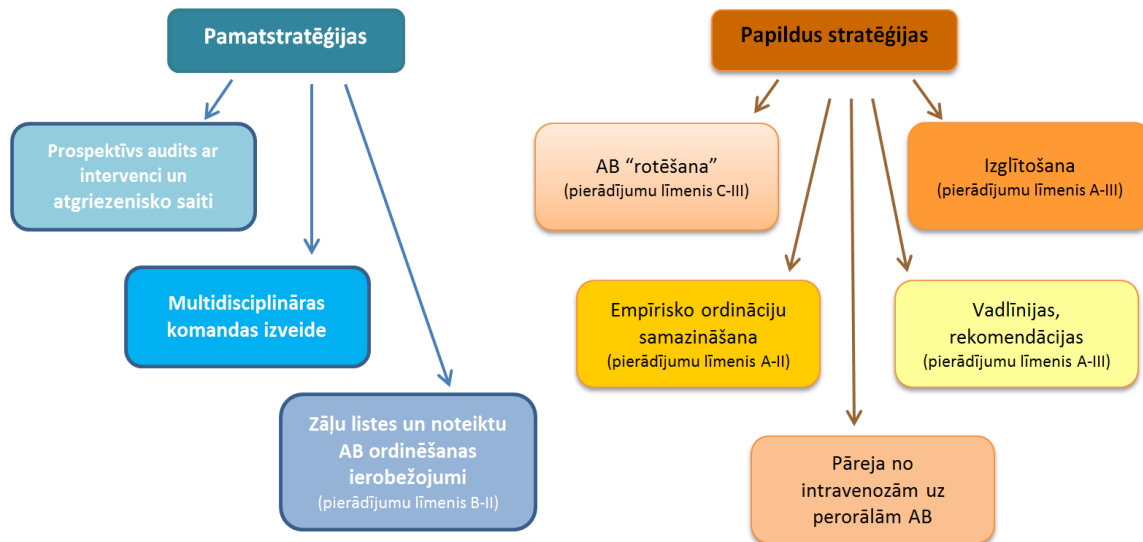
Pamatstratēģijas

Prospektīvs audits ar intervenci un atgriezenisko saiti

Multidisciplināras komandas izveide

Zāļu listes un noteiktu AB ordinēšanas ierobežojumi
(pierādījumu līmenis B-II)

Papildus stratēģijas

AB "rotēšana"
(pierādījumu līmenis C-III)

Izglītošana
(pierādījumu līmenis A-III)

Empīrisko ordināciju samazināšana
(pierādījumu līmenis A-II)

Vadlīnijas, rekomendācijas
(pierādījumu līmenis A-III)

Pāreja no intravenozām uz perorālām AB